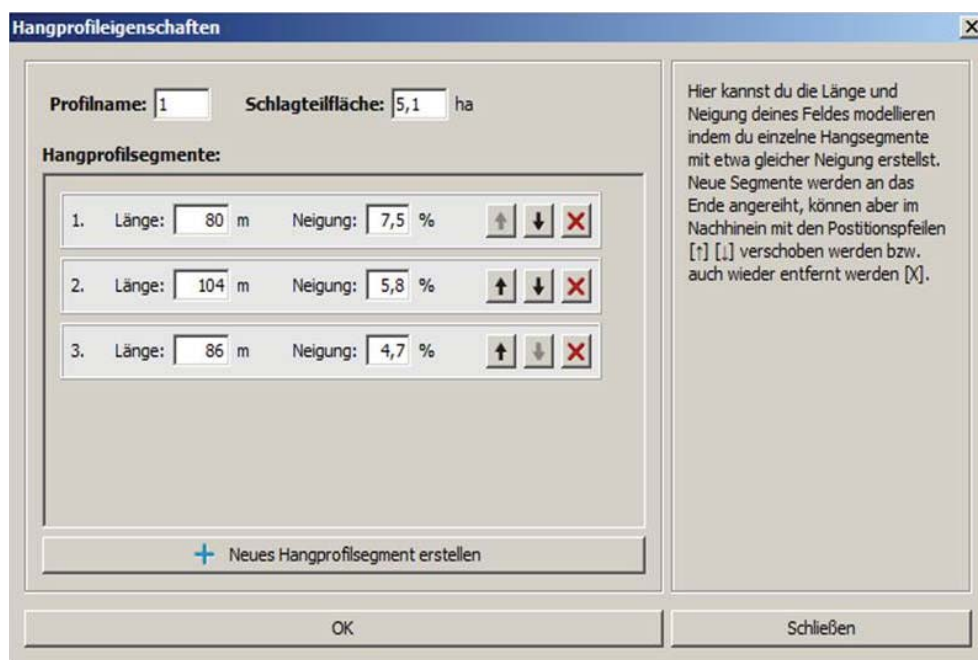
Hangprofileigenschaften

Profilname: 1 Schlagteilfläche: 5,1 ha

Hangprofilsegmente:

1. Länge: 80 m Neigung: 7,5 %

2. Länge: 104 m Neigung: 5,8 %

3. Länge: 86 m Neigung: 4,7 %

+ Neues Hangprofilsegment erstellen

Hier kannst du die Länge und Neigung deines Feldes modellieren indem du einzelne Hangsegmente mit etwa gleicher Neigung erstellst. Neue Segmente werden an das Ende angereiht, können aber im Nachhinein mit den Positionspfeilen [↑] [↓] verschoben werden bzw. auch wieder entfernt werden [X].

OK

Schließen